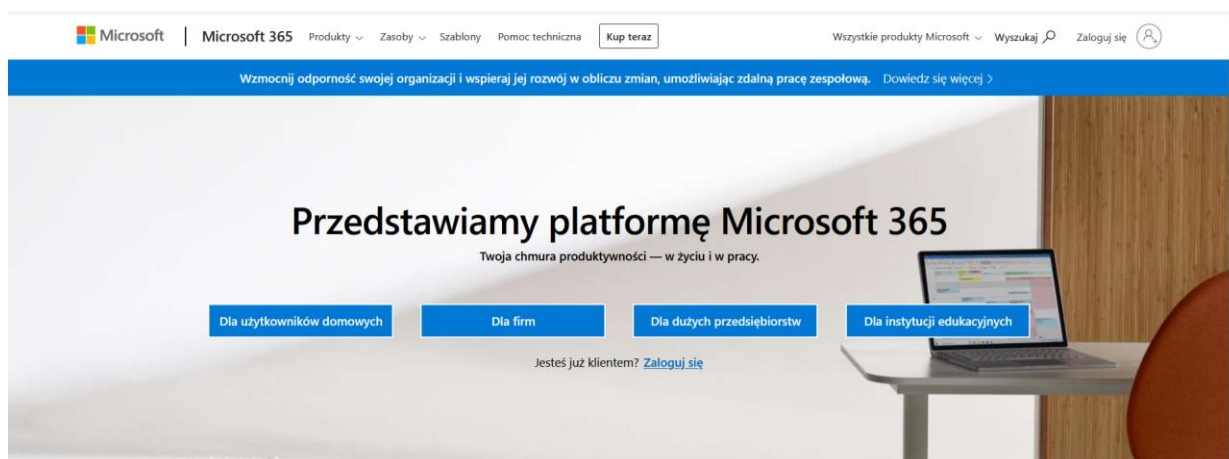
Microsoft | Microsoft 365 Produkty Zasoby Szablony Pomoc techniczna Kup teraz

Wszystkie produkty Microsoft Wyszukaj Zaloguj się

Wzmocnij odporność swojej organizacji i wspieraj jej rozwój w obliczu zmian, umożliwiając zdalną pracę zespołową. Dowiedz się więcej >

Przedstawiamy platformę Microsoft 365

Twoja chmura produktywności — w życiu i w pracy.

Dla użytkowników domowych

Dla firm

Dla dużych przedsiębiorstw

Dla instytucji edukacyjnych

Jesteś już klientem? Zaloguj się